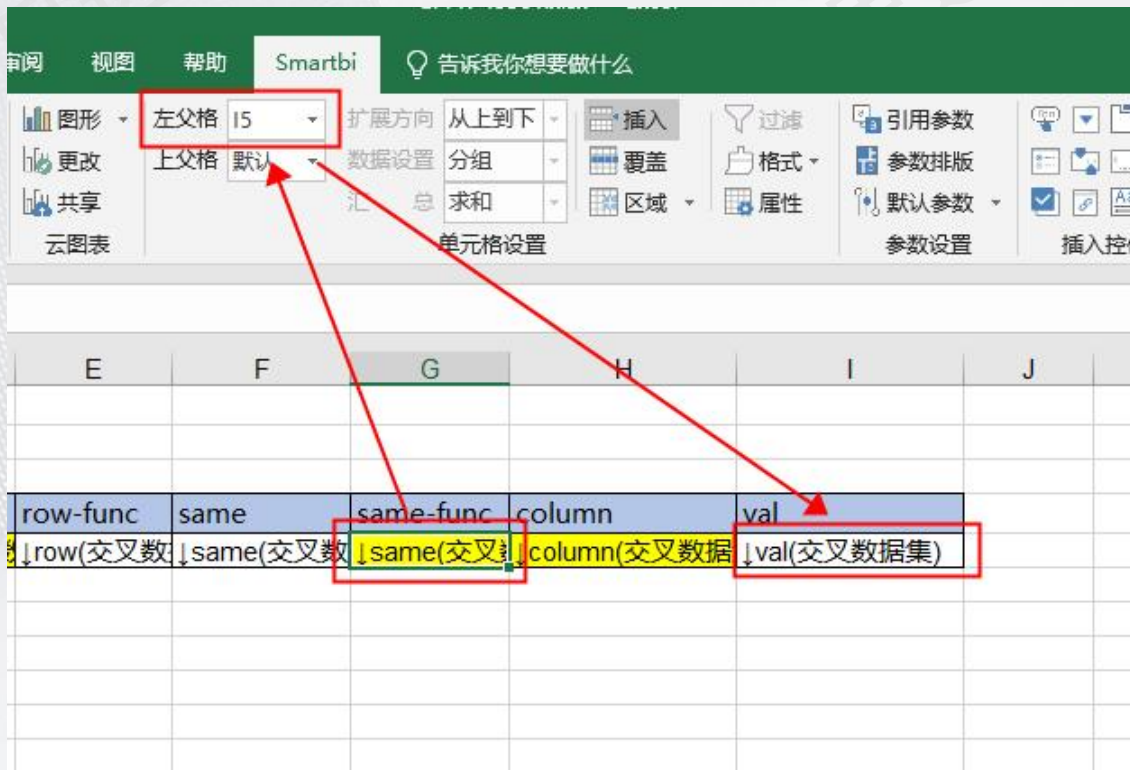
审阅 视图 帮助 Smartbi 告诉我你想要做什么

图形 更改 共享 云图表

左父格 I5
上父格 默认
扩展方向 从上到下
数据设置 分组
汇总 求和
插入 覆盖 区域
单元格设置
过滤 格式 属性
引用参数 参数排版 默认参数
参数设置
插入控件

| E | F | G | H | I | J |
|---|---|---|---|---|---|
| row-func | same | same-func | column | val | |
| ↓row(交叉数 | ↓same(交叉数 | ↓same(交叉 | ↓column(交叉数据 | ↓val(交叉数据集) | |